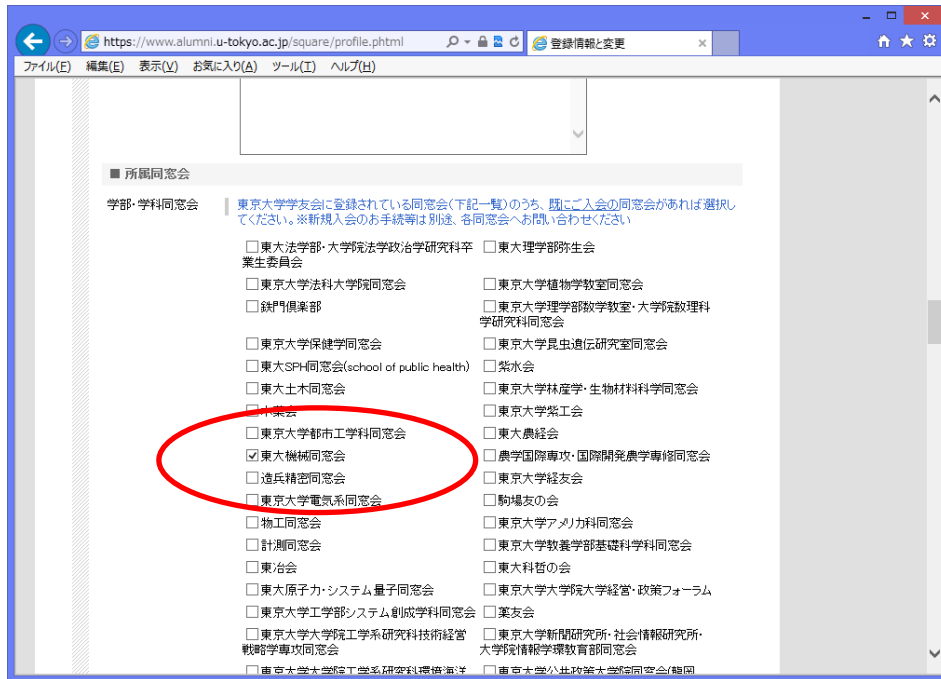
https://www.alumni.u-tokyo.ac.jp/square/profile.phtml

登録情報と変更

ファイル(F) 編集(E) 表示(V) お気に入り(A) ツール(T) ヘルプ(H)

■ 所属同窓会

学部・学科同窓会

東京大学学友会に登録されている同窓会(下記一覧)のうち、既にご入会の同窓会があれば選択してください。※新規入会のお手続等は別途、各同窓会へお問い合わせください

| | |
|---|---|
| ☐東大法学部・大学院法学政治学研究科卒業生委員会 | ☐東大理学部弥生会 |
| ☐東京大学法科大学院同窓会 | ☐東京大学植物学教室同窓会 |
| ☐鉄門倶楽部 | ☐東京大学理学部数学教室・大学院数理科学研究科同窓会 |
| ☐東京大学保健学同窓会 | ☐東京大学昆虫遺伝研究室同窓会 |
| ☐東大SPH同窓会(school of public health) | ☐紫水会 |
| ☐東大土木同窓会 | ☐東京大学林産学・生物材料科学同窓会 |
| ☐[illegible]会 | ☐東京大学紫工会 |
| ☐東京大学都市工学科同窓会 | ☐東大農経会 |
| ☑東大機械同窓会 | ☐農学国際専攻・国際開発農学専修同窓会 |
| ☐造兵精密同窓会 | ☐東京大学経友会 |
| ☐東京大学電気系同窓会 | ☐駒場友の会 |
| ☐物工同窓会 | ☐東京大学アメリカ科同窓会 |
| ☐計測同窓会 | ☐東京大学教養学部基礎科学科同窓会 |
| ☐東冶会 | ☐東大科哲の会 |
| ☐東大原子力・システム量子同窓会 | ☐東京大学大学院大学経営・政策フォーラム |
| ☐東京大学工学部システム創成学科同窓会 | ☐薬友会 |
| ☐東京大学大学院工学系研究科技術経営戦略学専攻同窓会 | ☐東京大学新聞研究所・社会情報研究所・大学院情報学環教育部同窓会 |
| ☐東京大学大学院工学系研究科環境海洋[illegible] | ☐東京大学公共政策大学院同窓会(鵬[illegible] |